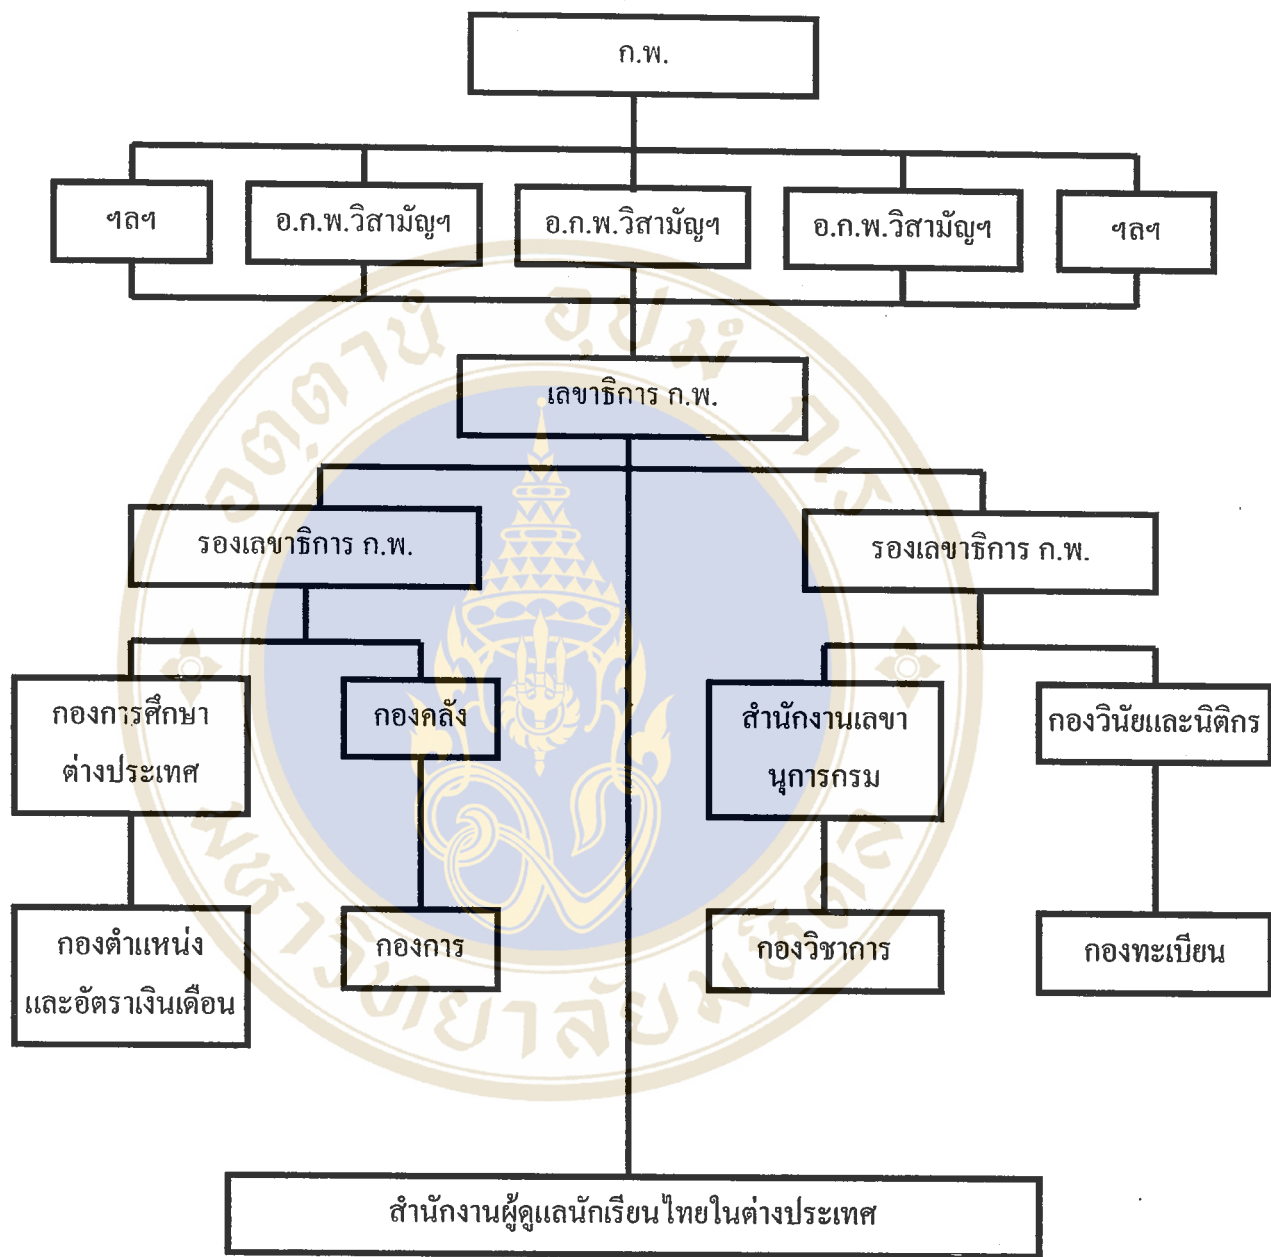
ก.พ.

ฯลฯ

อ.ก.พ.วิสามัญฯ

อ.ก.พ.วิสามัญฯ

อ.ก.พ.วิสามัญฯ

ฯลฯ

เลขาธิการ ก.พ.

รองเลขาธิการ ก.พ.

รองเลขาธิการ ก.พ.

กองการศึกษาต่างประเทศ

กองคลัง

สำนักงานเลขานุการกรม

กองวินัยและนิติกร

กองตำแหน่งและอัตราเงินเดือน

กองการ

กองวิชาการ

กองทะเบียน

สำนักงานผู้ดูแลนักเรียนไทยในต่างประเทศ